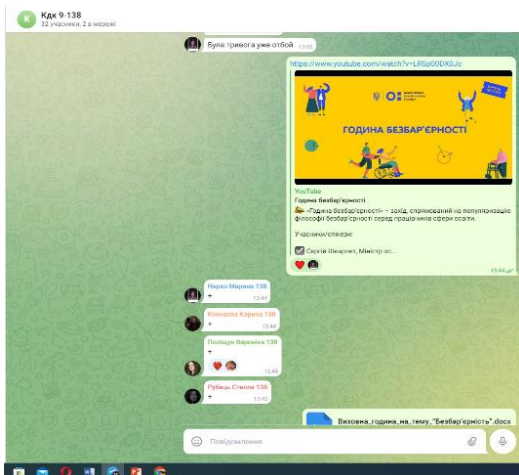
Кдк 9-138
32 учасники, 2 в мережі

Була тривога уже отбой 13:38

https://www.youtube.com/watch?v=LRSp00DX0Jc

ГОДИНА БЕЗБАР'ЄРНОСТІ

YouTube
Година безбар'єрності
«Година безбар'єрності» – захід, спрямований на популяризацію філософії безбар'єрності серед працівників сфери освіти.

Учасники/спікери:

Сергій Шкарлет, Міністр ос...

13:44

Нерко Марина 138
+ 13:44

Конюхова Карина 138
+ 13:44

Поліщук Вероніка 138
+
13:45

Рубець Стелла 138
+ 13:45

Виховна_година_на_тему_"Безбар'єрність".docx

Повідомлення